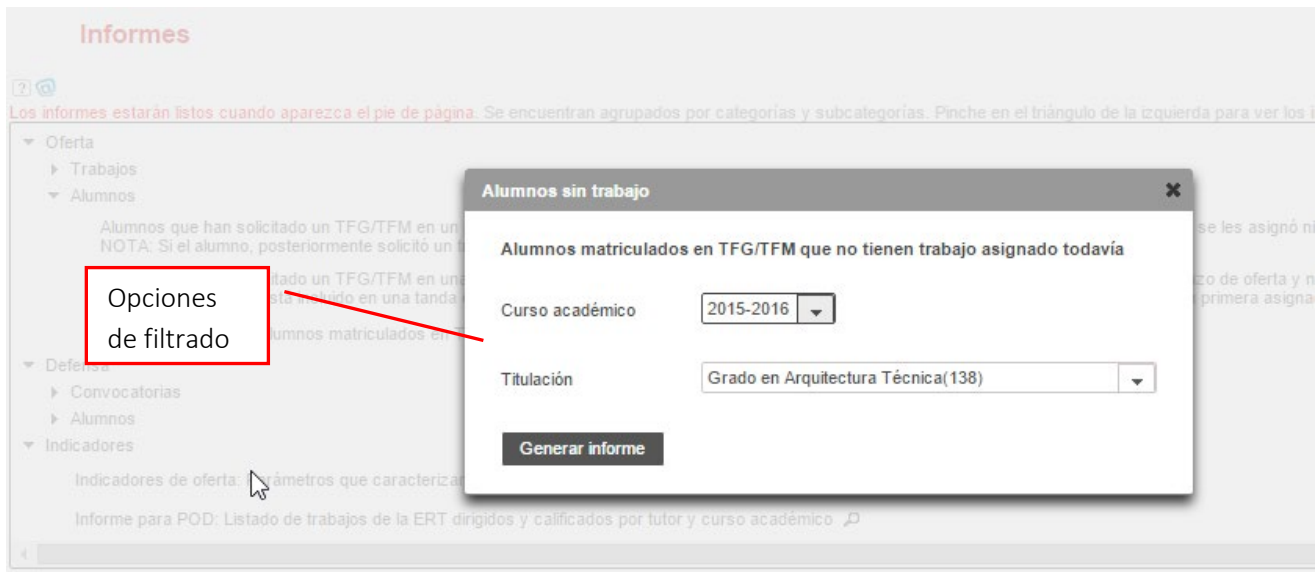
Informes

Los informes estarán listos cuando aparezca el pie de página. Se encuentran agrupados por categorías y subcategorías. Pinche en el triángulo de la izquierda para ver los i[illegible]

Oferta
Trabajos
Alumnos

Alumnos que han solicitado un TFG/TFM en un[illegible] se les asignó ni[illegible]
NOTA: Si el alumno, posteriormente solicitó un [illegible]

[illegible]citado un TFG/TFM en una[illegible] zo de oferta y n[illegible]
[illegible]stá incluido en una tanda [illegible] primera asigna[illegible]

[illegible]lumnos matriculados en T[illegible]

Defensa
Convocatorias
Alumnos
Indicadores

Indicadores de oferta: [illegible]rámetros que caracterizan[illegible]

Informe para POD: Listado de trabajos de la ERT dirigidos y calificados por tutor y curso académico

Opciones de filtrado

Alumnos sin trabajo

Alumnos matriculados en TFG/TFM que no tienen trabajo asignado todavía

Curso académico 2015-2016

Titulación Grado en Arquitectura Técnica(138)

Generar informe